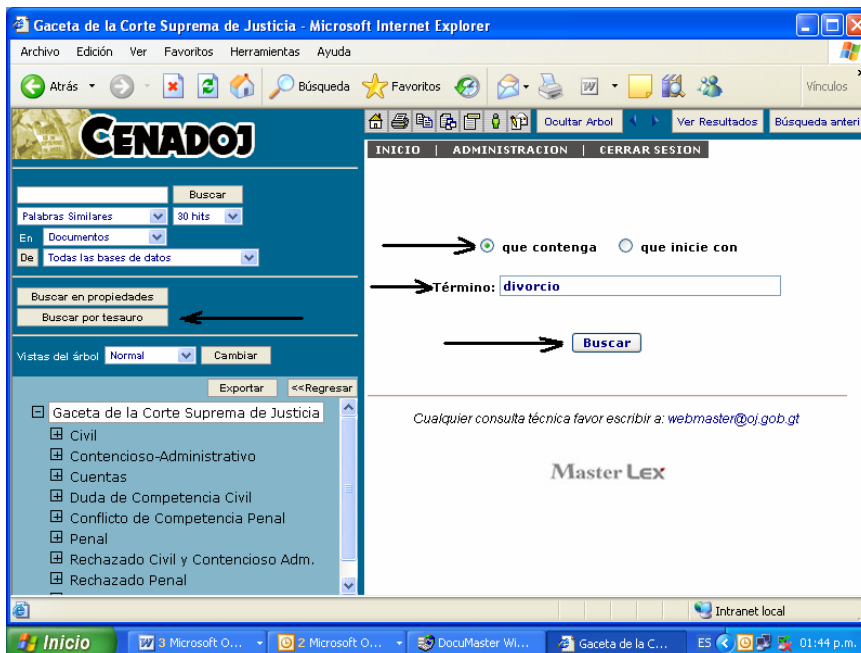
Gaceta de la Corte Suprema de Justicia - Microsoft Internet Explorer

Archivo Edición Ver Favoritos Herramientas Ayuda

Atrás Búsqueda Favoritos Vínculos

CENADOJ

Ocultar Arbol Ver Resultados Búsqueda anteri

INICIO | ADMINISTRACION | CERRAR SESION

Buscar

Palabras Similares 30 hits

En Documentos

De Todas las bases de datos

Buscar en propiedades

Buscar por tesauro

Vistas del árbol Normal Cambiar

Exportar <<Regresar

Gaceta de la Corte Suprema de Justicia

Civil

Contencioso-Administrativo

Cuentas

Duda de Competencia Civil

Conflicto de Competencia Penal

Penal

Rechazado Civil y Contencioso Adm.

Rechazado Penal

que contenga que inicie con

Término: divorcio

Buscar

Cualquier consulta técnica favor escribir a: webmaster@oj.gob.gt

Master Lex

Intranet local

Inicio 3 Microsoft O... 2 Microsoft O... DocuMaster Wi... Gaceta de la C... ES 01:44 p.m.